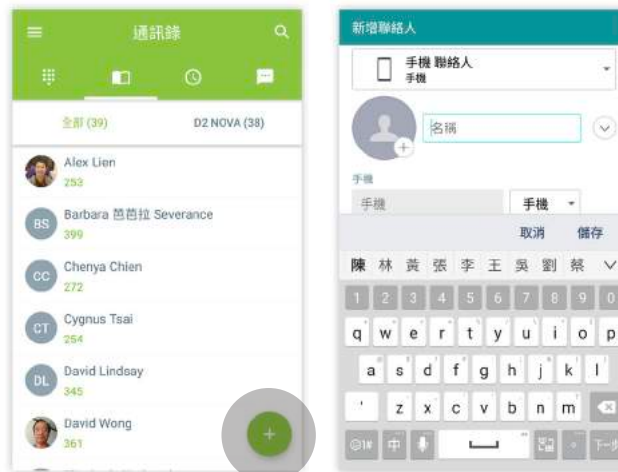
通訊錄

全部 (39)
D2 NOVA (38)

Alex Lien
253
BS
Barbara 芭芭拉 Severance
399
CC
Chenya Chien
272
CT
Cygnus Tsai
254
DL
David Lindsay
345
David Wong
361

新增聯絡人

手機 聯絡人
手機

名稱

手機
手機
手機

取消
儲存

陳 林 黃 張 李 王 吳 劉 蔡

1 2 3 4 5 6 7 8 9 0
q w e r t y u i o p
a s d f g h j k l
z x c v b n m
中
下一步